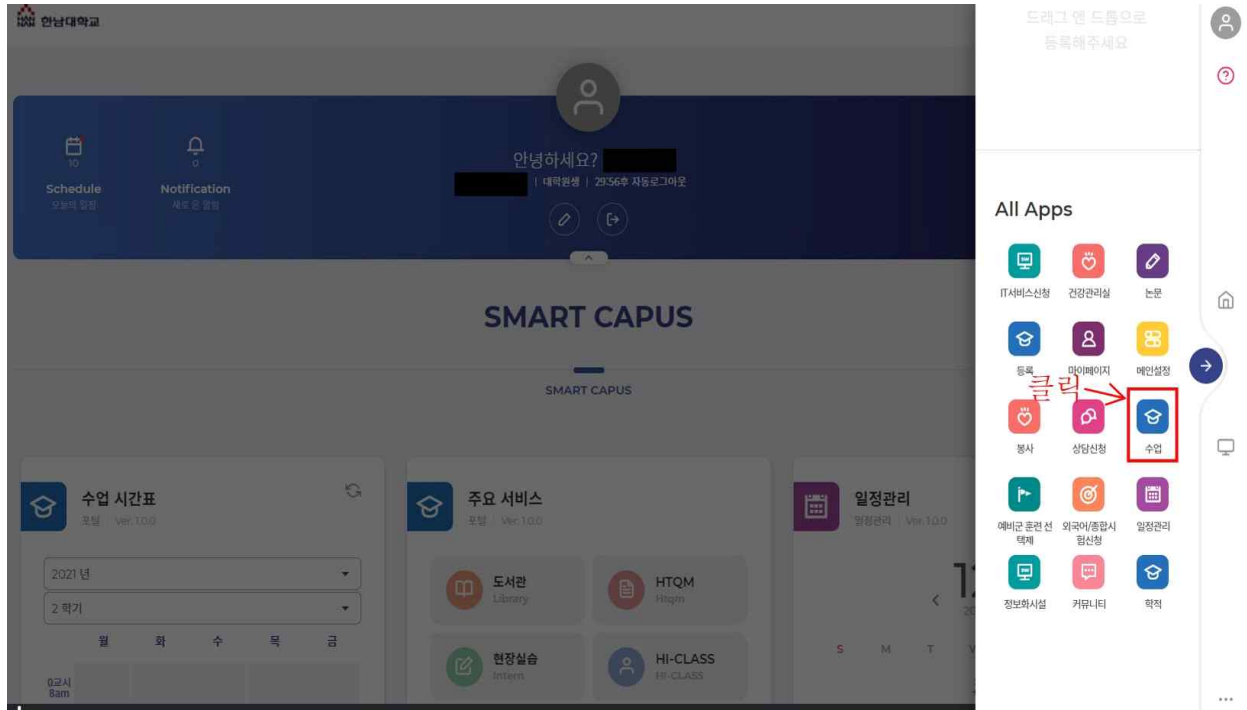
한남대학교

드래그 앤 드롭으로 등록해주세요

10
Schedule
오늘의 일정

0
Notification
새로운 알림

안녕하세요? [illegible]
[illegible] | 대학원생 | 29:56후 자동로그아웃

SMART CAPUS

SMART CAPUS

수업 시간표
포털 | Ver. 1.0.0

2021 년
2 학기
월 화 수 목 금
0교시 8am

주요 서비스
포털 | Ver. 1.0.0

도서관
Library

HTQM
Htqm

현장실습
Intern

HI-CLASS
HI-CLASS

일정관리
일정관리 | Ver. 1.0.0

S M T

All Apps

IT서비스신청
건강관리실
논문
등록
마이페이지
메인설정
클릭
봉사
상담신청
수업
예비군 훈련 선택제
외국어/종합시험신청
일정관리
정보화시설
커뮤니티
학적